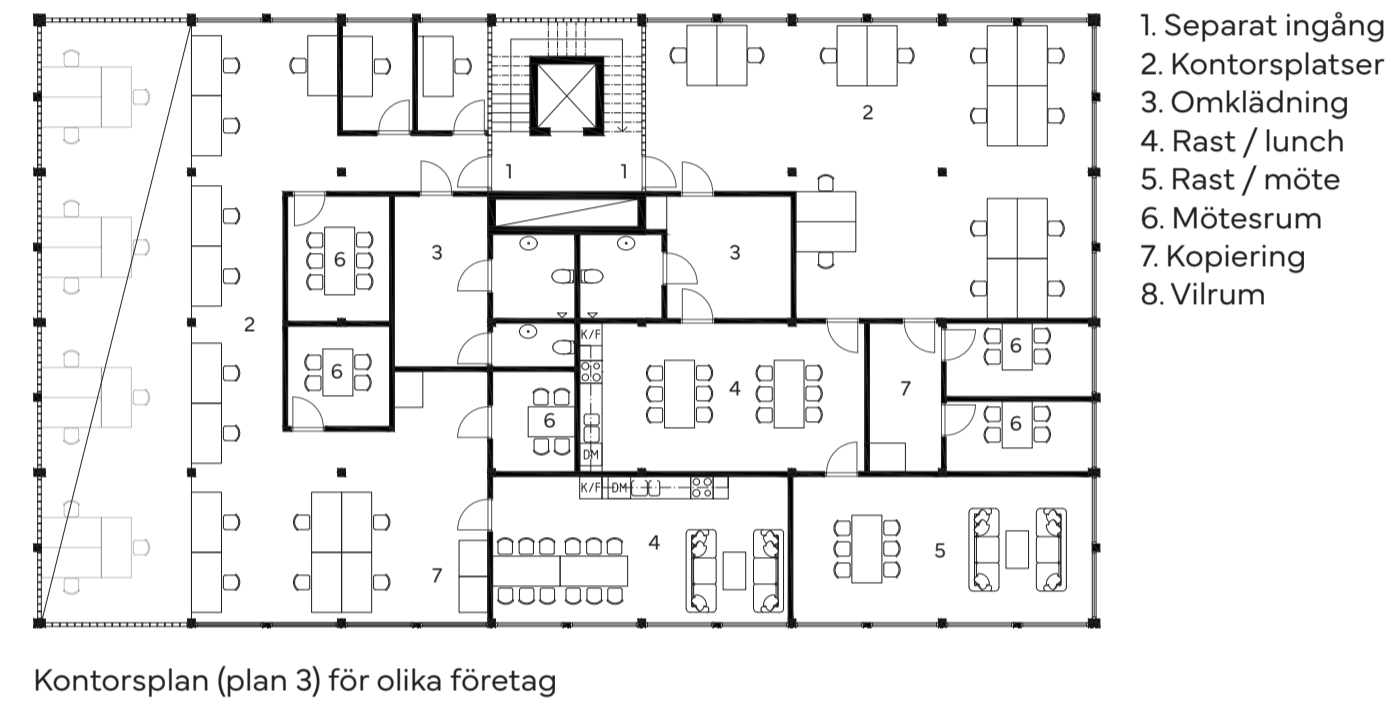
2

1 1

6 3 3

2

6

K/F

4 7 6

6 6

DM

K/F DM

4 5

7

1. Separat ingång
2. Kontorsplatser
3. Omklädning
4. Rast / lunch
5. Rast / möte
6. Mötesrum
7. Kopiering
8. Vilrum

Kontorsplan (plan 3) för olika företag